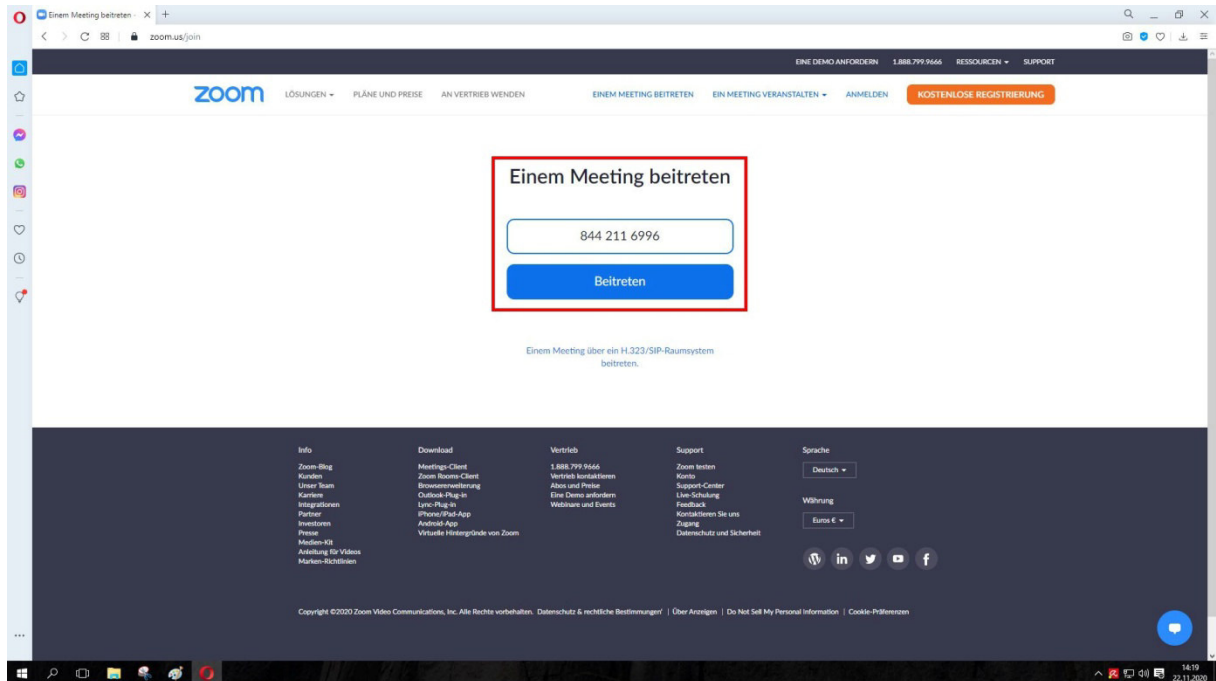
Einem Meeting beitreten ·

zoom.us/join

EINE DEMO ANFORDERN 1.888.799.9666 RESSOURCEN SUPPORT

zoom LÖSUNGEN PLÄNE UND PREISE AN VERTRIEB WENDEN EINEM MEETING BEITRETEN EIN MEETING VERANSTALTEN ANMELDEN KOSTENLOSE REGISTRIERUNG

Einem Meeting beitreten

844 211 6996

Beitreten

Einem Meeting über ein H.323/SIP-Raumsystem beitreten.

Info
Zoom-Blog
Kunden
Unser Team
Karriere
Integrationen
Partner
Investoren
Presse
Medien-Kit
Anleitung für Videos
Marken-Richtlinien

Download
Meetings-Client
Zoom Rooms-Client
Browsererweiterung
Outlook-Plug-in
Lync-Plug-in
iPhone/iPad-App
Android-App
Virtuelle Hintergründe von Zoom

Vertrieb
1.888.799.9666
Vertrieb kontaktieren
Abos und Preise
Eine Demo anfordern
Webinare und Events

Support
Zoom testen
Konto
Support-Center
Live-Schulung
Feedback
Kontaktieren Sie uns
Zugang
Datenschutz und Sicherheit

Sprache
Deutsch

Währung
Euros €

Copyright ©2020 Zoom Video Communications, Inc. Alle Rechte vorbehalten. Datenschutz & rechtliche Bestimmungen' | Über Anzeigen | Do Not Sell My Personal Information | Cookie-Präferenzen

14:19
22.11.2020